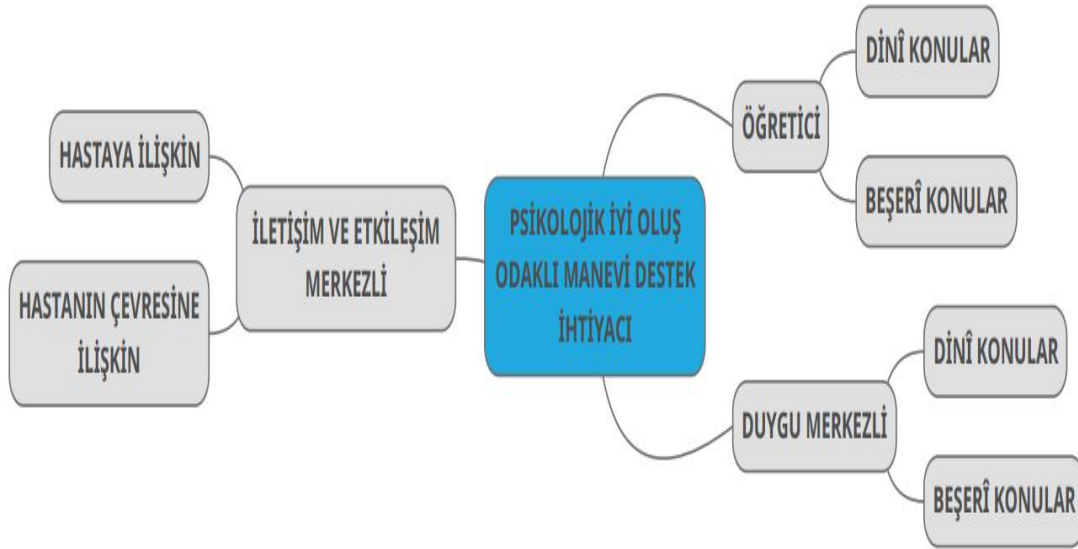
PSİKOLOJİK İYİ OLUŞ ODAKLI MANEVİ DESTEK İHTİYACI

ÖĞRETİCİ

DİNÎ KONULAR

BEŞERÎ KONULAR

DUYGU MERKEZLİ

DİNÎ KONULAR

BEŞERÎ KONULAR

İLETİŞİM VE ETKİLEŞİM MERKEZLİ

HASTAYA İLİŞKİN

HASTANIN ÇEVRESİNE İLİŞKİN